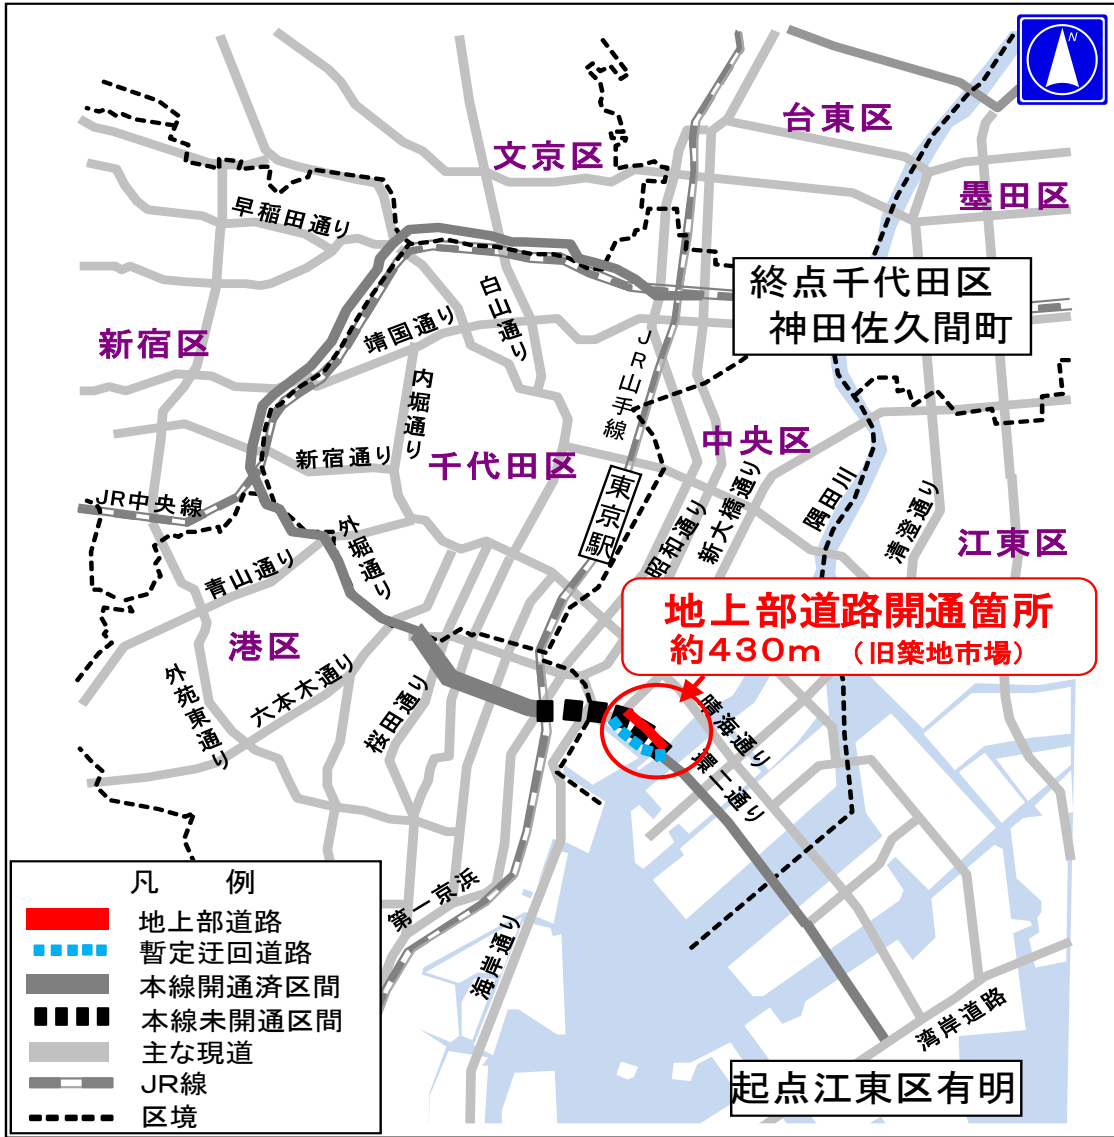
N

台東区

文京区

墨田区

早稲田通り

終点千代田区
神田佐久間町

新宿区

靖国通り

白山通り

JR山手線

内堀通り

中央区

新宿通り

千代田区

JR中央線

東京駅

昭和通り

新大橋通り

隅田川

清澄通り

江東区

外堀通り

青山通り

地上部道路開通箇所
約430m （旧築地市場）

港区

外苑東通り

六本木通り

桜田通り

晴海通り

晴海二通り

第一京浜

海岸通り

湾岸道路

起点江東区有明

凡　例
地上部道路
暫定迂回道路
本線開通済区間
本線未開通区間
主な現道
JR線
区境